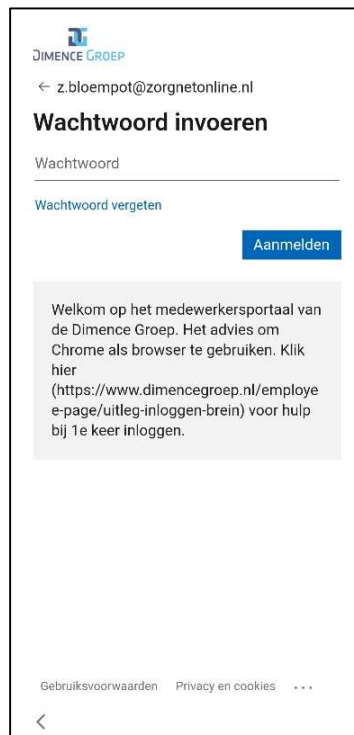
DIMENCE GROEP

← z.bloempot@zorgnetonline.nl

Wachtwoord invoeren

Wachtwoord

Wachtwoord vergeten

Aanmelden

Welkom op het medewerkersportaal van de Dimence Groep. Het advies om Chrome als browser te gebruiken. Klik hier (https://www.dimencegroep.nl/employee-page/uitleg-inloggen-brein) voor hulp bij 1e keer inloggen.

Gebruiksvoorwaarden Privacy en cookies ...

<